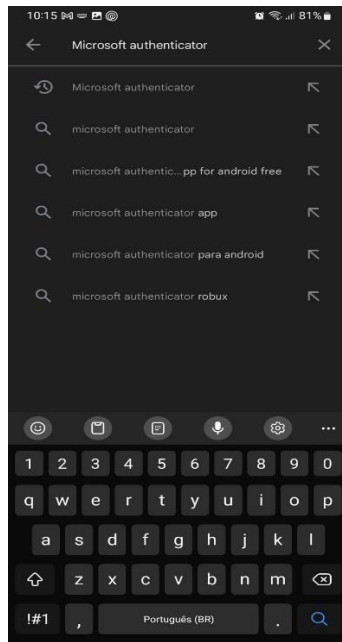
10:15 81%

Microsoft authenticator

Microsoft authenticator

microsoft authenticator

microsoft authentic...pp for android free

microsoft authenticator app

microsoft authenticator para android

microsoft authenticator robux

1 2 3 4 5 6 7 8 9 0

q w e r t y u i o p

a s d f g h j k l

z x c v b n m

!#1 , Português (BR) .